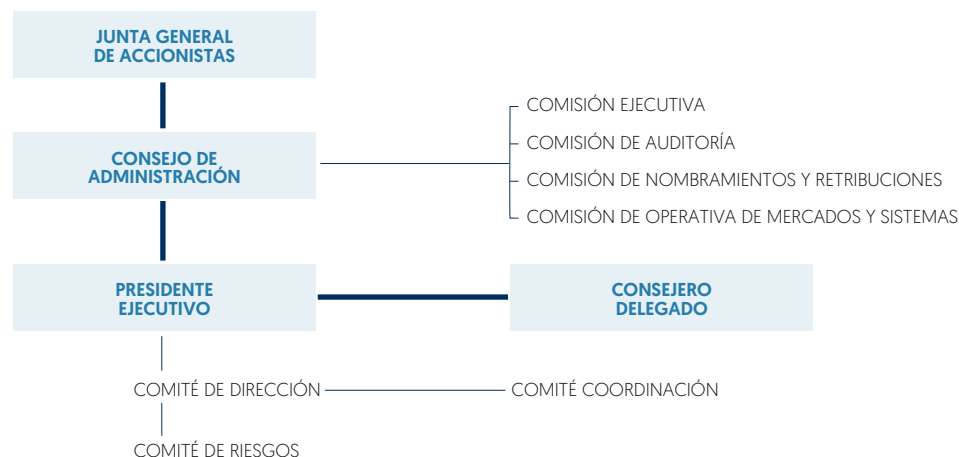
JUNTA GENERAL DE ACCIONISTAS

CONSEJO DE ADMINISTRACIÓN

COMISIÓN EJECUTIVA

COMISIÓN DE AUDITORÍA

COMISIÓN DE NOMBRAMIENTOS Y RETRIBUCIONES

COMISIÓN DE OPERATIVA DE MERCADOS Y SISTEMAS

PRESIDENTE EJECUTIVO

CONSEJERO DELEGADO

COMITÉ DE DIRECCIÓN

COMITÉ COORDINACIÓN

COMITÉ DE RIESGOS